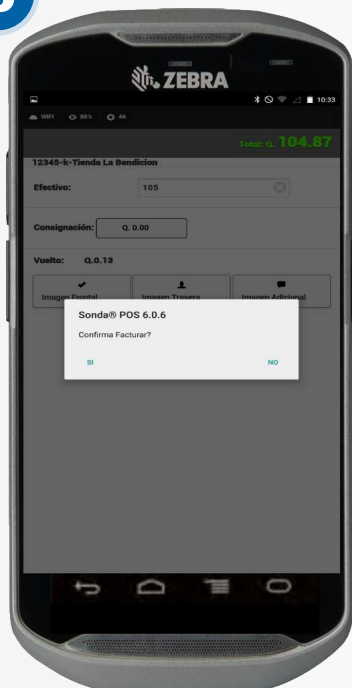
ZEBRA

10:33

WIFI 86% 4h

Total: Q. 104.87

12345-k-Tienda La Bendicion

Efectivo: 105

Consignación: Q. 0.00

Vuelto: Q.0.13

Imagen Frontal
Imagen Trasera
Imagen Adicional

Sonda® POS 6.0.6

Confirma Facturar?

SI
NO